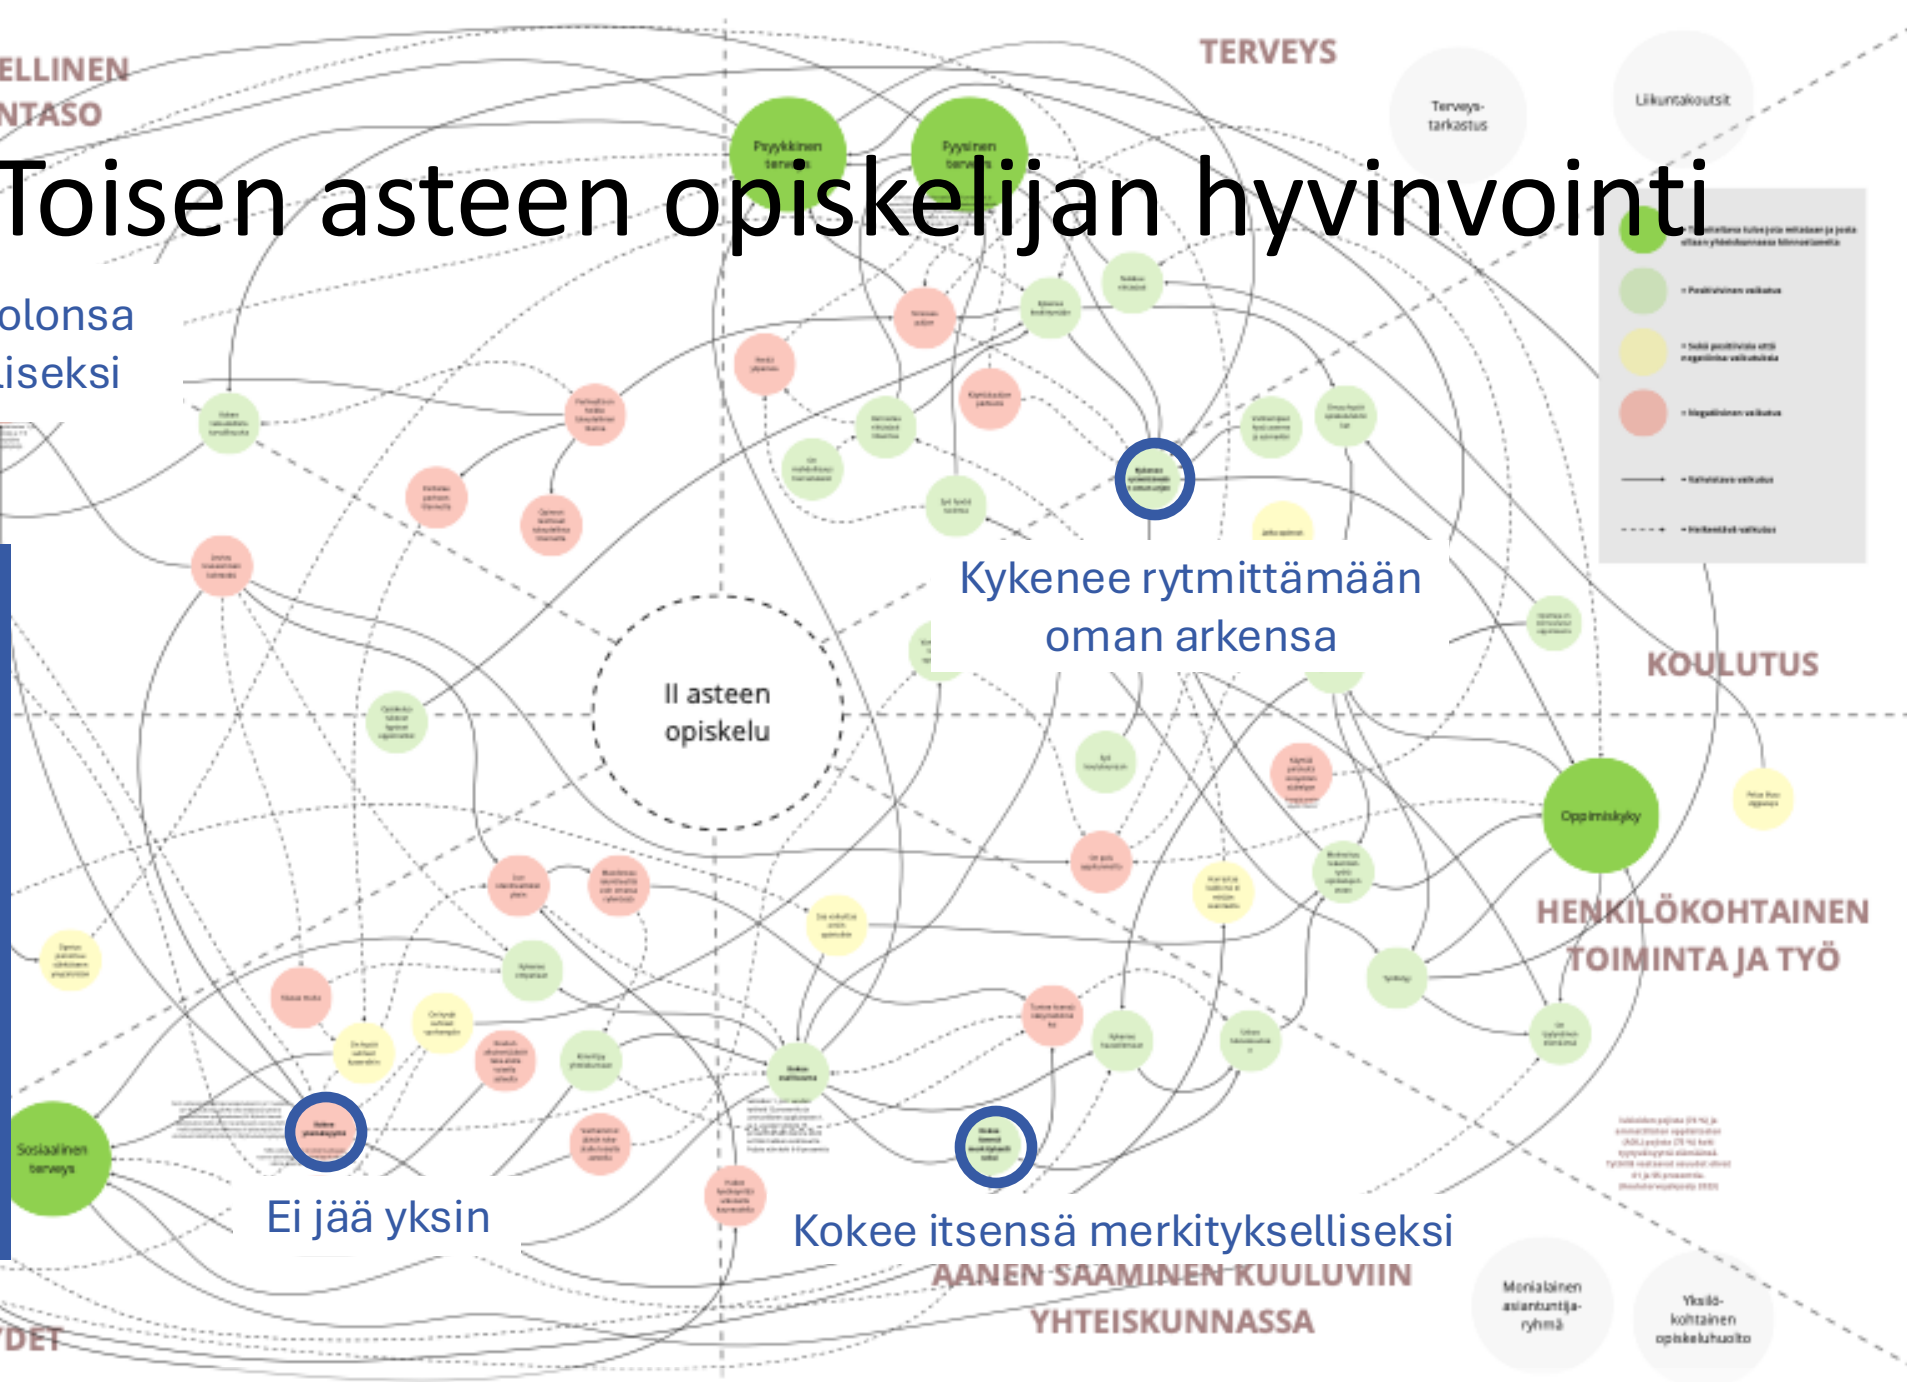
Toisen asteen opiskelijan hyvinvointi

ELLINEN
NTASO

TERVEYS

Terveys-
tarkastus

Liikuntakoutsit

Psyykkinen
terv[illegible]

Fyysinen
terv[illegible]

olonsa
Liseksi

Kykenee rytmittämään
oman arkensa

II asteen
opiskelu

KOULUTUS

Oppimiskyky

HENKILÖKOHTAINEN
TOIMINTA JA TYÖ

Sosiaalinen
terveys

Ei jää yksin

Kokee itsensä merkitykselliseksi

ÄÄNEN SAAMINEN KUULUVIIN
YHTEISKUNNASSA

Monialainen
asiantuntija-
ryhmä

Yksilö-
kohtainen
opiskeluhuolto

DET